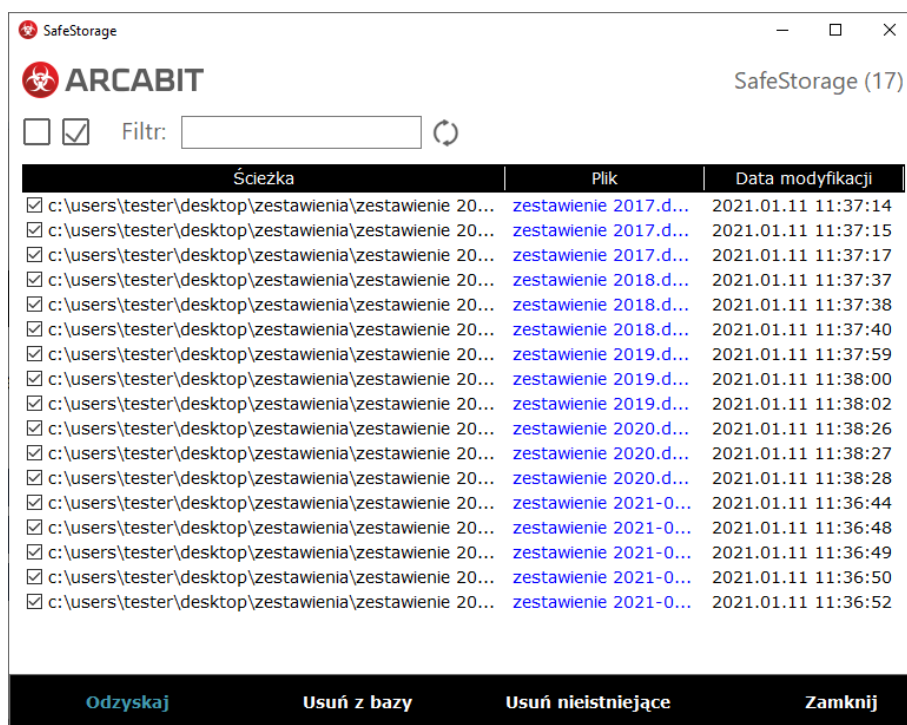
SafeStorage

ARCABIT

SafeStorage (17)

Filtr:

| Ścieżka | Plik | Data modyfikacji |
|---|---|---|
| c:\users\tester\desktop\zestawienia\zestawienie 20... | zestawienie 2017.d... | 2021.01.11 11:37:14 |
| c:\users\tester\desktop\zestawienia\zestawienie 20... | zestawienie 2017.d... | 2021.01.11 11:37:15 |
| c:\users\tester\desktop\zestawienia\zestawienie 20... | zestawienie 2017.d... | 2021.01.11 11:37:17 |
| c:\users\tester\desktop\zestawienia\zestawienie 20... | zestawienie 2018.d... | 2021.01.11 11:37:37 |
| c:\users\tester\desktop\zestawienia\zestawienie 20... | zestawienie 2018.d... | 2021.01.11 11:37:38 |
| c:\users\tester\desktop\zestawienia\zestawienie 20... | zestawienie 2018.d... | 2021.01.11 11:37:40 |
| c:\users\tester\desktop\zestawienia\zestawienie 20... | zestawienie 2019.d... | 2021.01.11 11:37:59 |
| c:\users\tester\desktop\zestawienia\zestawienie 20... | zestawienie 2019.d... | 2021.01.11 11:38:00 |
| c:\users\tester\desktop\zestawienia\zestawienie 20... | zestawienie 2019.d... | 2021.01.11 11:38:02 |
| c:\users\tester\desktop\zestawienia\zestawienie 20... | zestawienie 2020.d... | 2021.01.11 11:38:26 |
| c:\users\tester\desktop\zestawienia\zestawienie 20... | zestawienie 2020.d... | 2021.01.11 11:38:27 |
| c:\users\tester\desktop\zestawienia\zestawienie 20... | zestawienie 2020.d... | 2021.01.11 11:38:28 |
| c:\users\tester\desktop\zestawienia\zestawienie 20... | zestawienie 2021-0... | 2021.01.11 11:36:44 |
| c:\users\tester\desktop\zestawienia\zestawienie 20... | zestawienie 2021-0... | 2021.01.11 11:36:48 |
| c:\users\tester\desktop\zestawienia\zestawienie 20... | zestawienie 2021-0... | 2021.01.11 11:36:49 |
| c:\users\tester\desktop\zestawienia\zestawienie 20... | zestawienie 2021-0... | 2021.01.11 11:36:50 |
| c:\users\tester\desktop\zestawienia\zestawienie 20... | zestawienie 2021-0... | 2021.01.11 11:36:52 |

Odzyskaj Usuń z bazy Usuń nieistniejące Zamknij